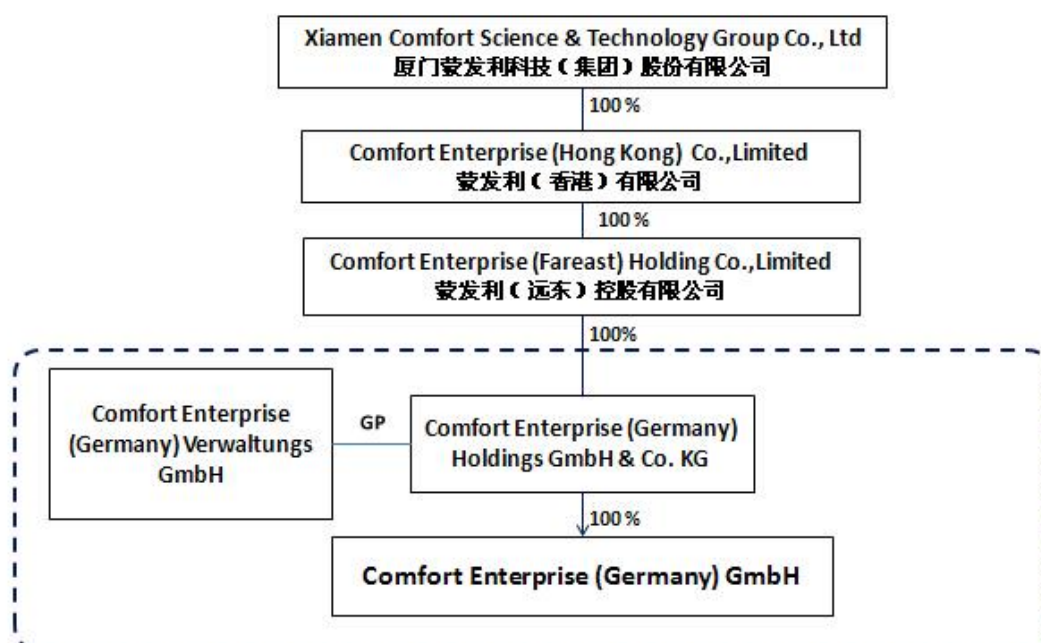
Xiamen Comfort Science & Technology Group Co., Ltd
厦门蒙发利科技（集团）股份有限公司

100 %

Comfort Enterprise (Hong Kong) Co.,Limited
蒙发利（香港）有限公司

100 %

Comfort Enterprise (Fareast) Holding Co.,Limited
蒙发利（远东）控股有限公司

100%

Comfort Enterprise (Germany) Verwaltungs GmbH

GP

Comfort Enterprise (Germany) Holdings GmbH & Co. KG

100 %

Comfort Enterprise (Germany) GmbH